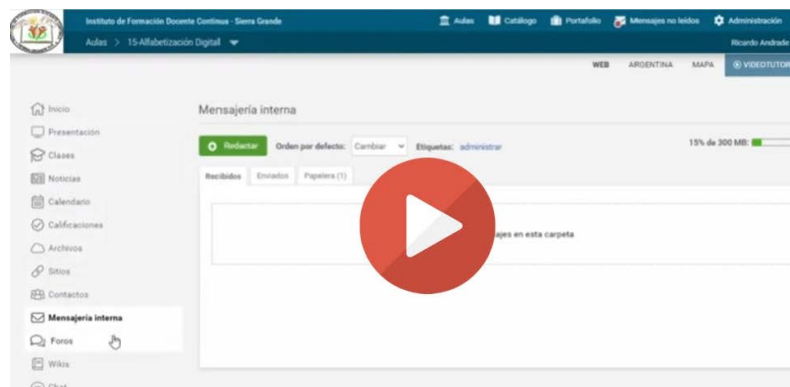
Instituto de Formación Docente Continua - Sierra Grande

Aulas > 15-Alfabetización Digital

Aulas Catálogo Portafolio Mensajes no leídos Administración

Ricardo Andrade

WEB ARGENTINA MAPA VIDEOTUTOR

Inicio
Presentación
Clases
Noticias
Calendario
Calificaciones
Archivos
Sitios
Contactos
Mensajería interna
Foros
Wikis

Mensajería interna

Redactar Orden por defecto: Cambiar Etiquetas: administrar

15% de 300 MB:

Recibidos Enviados Papelera (1)

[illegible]ajes en esta carpeta